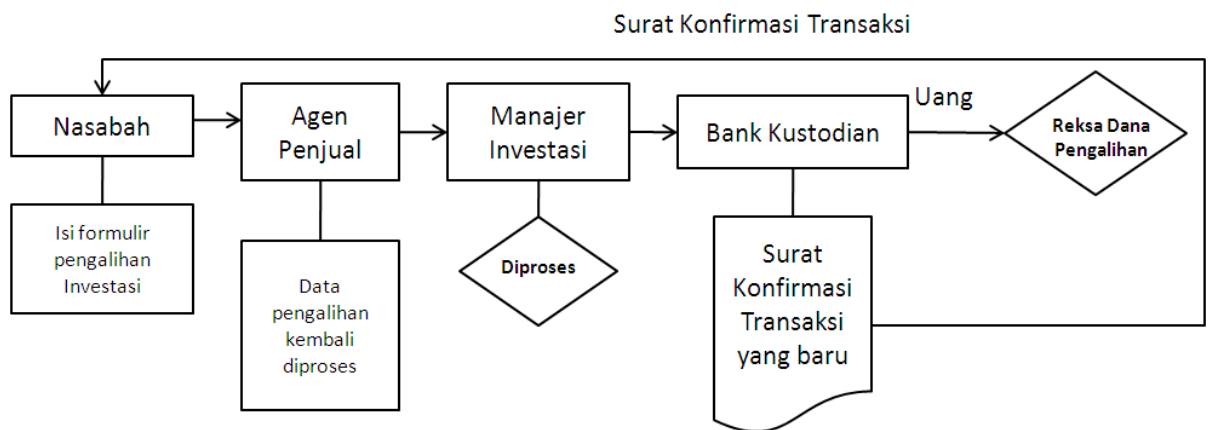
Surat Konfirmasi Transaksi

Nasabah

Agen Penjual

Manajer Investasi

Bank Kustodian

Uang

Reksa Dana Pengalihan

Isi formulir pengalihan Investasi

Data pengalihan kembali diproses

Diproses

Surat Konfirmasi Transaksi yang baru